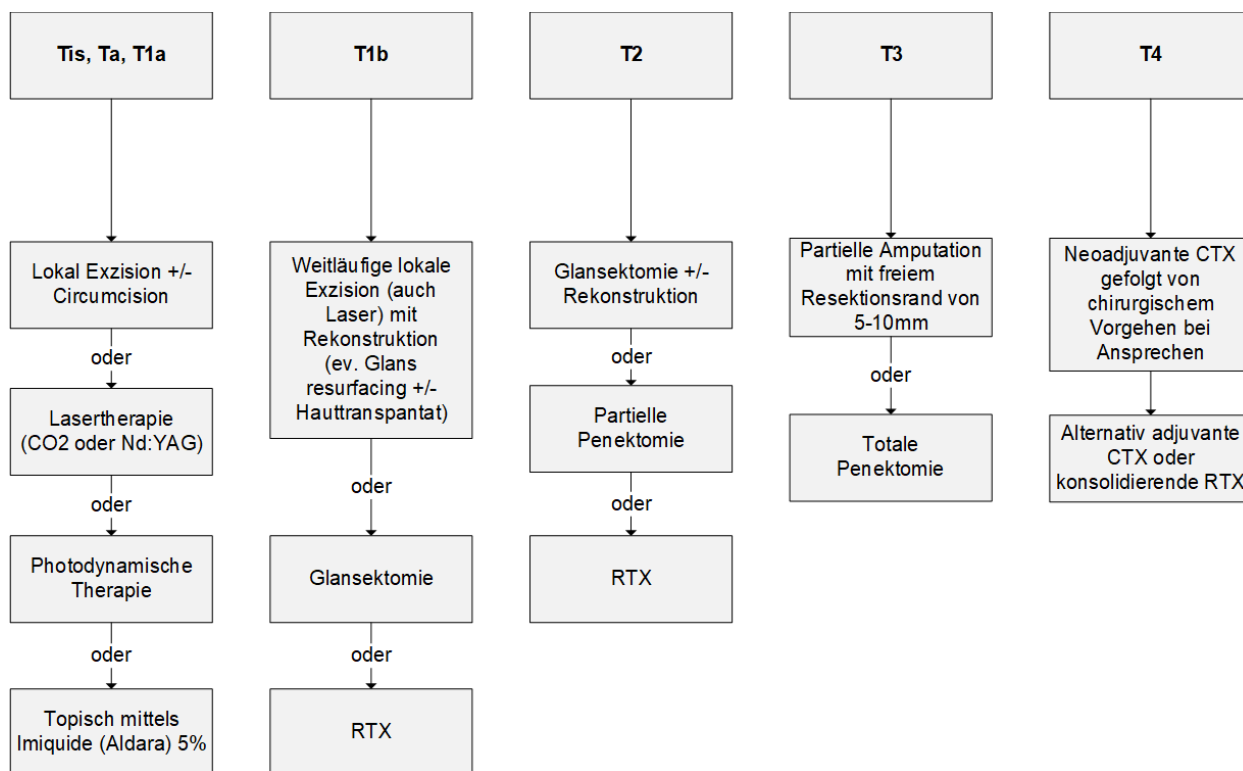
Tis, Ta, T1a

Lokal Exzision +/- Circumcision

oder

Lasertherapie (CO2 oder Nd:YAG)

oder

Photodynamische Therapie

oder

Topisch mittels Imiquide (Aldara) 5%

T1b

Weitläufige lokale Exzision (auch Laser) mit Rekonstruktion (ev. Glans resurfacing +/- Hauttranspantat)

oder

Glansektomie

oder

RTX

T2

Glansektomie +/- Rekonstruktion

oder

Partielle Penektomie

oder

RTX

T3

Partielle Amputation mit freiem Resektionsrand von 5-10mm

oder

Totale Penektomie

T4

Neoadjuvante CTX gefolgt von chirurgischem Vorgehen bei Ansprechen

Alternativ adjuvante CTX oder konsolidierende RTX